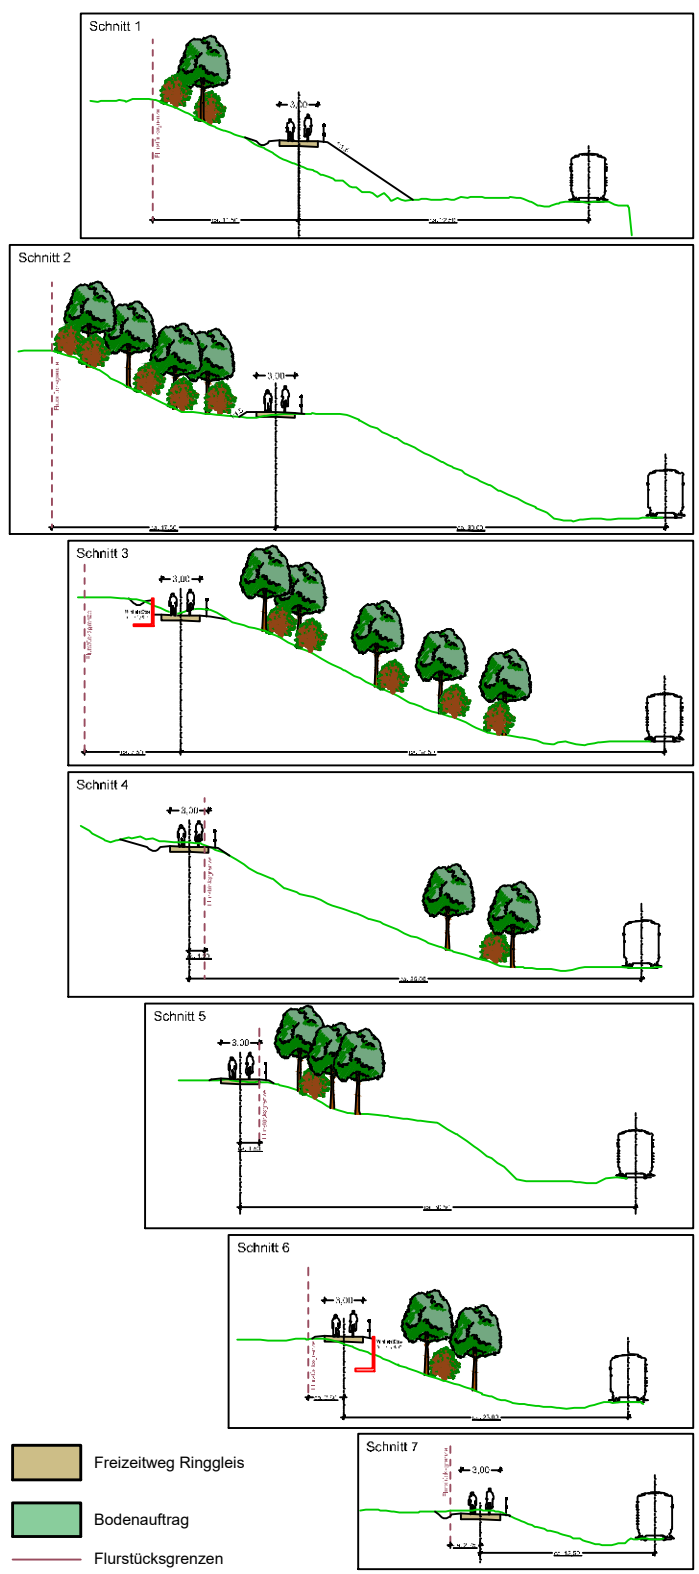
Schnitt 1

3,00

Flurstücksgrenze

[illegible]

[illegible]

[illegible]

Schnitt 2

3,00

Flurstücksgrenze

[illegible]

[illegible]

Schnitt 3

3,00

Flurstücksgrenze

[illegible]

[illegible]

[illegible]

Schnitt 4

3,00

Flurstücksgrenze

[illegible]

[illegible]

Schnitt 5

3,00

Flurstücksgrenze

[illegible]

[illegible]

Schnitt 6

3,00

Flurstücksgrenze

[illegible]

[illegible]

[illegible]

Schnitt 7

3,00

Flurstücksgrenze

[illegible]

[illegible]

Freizeitweg Ringgleis

Bodenauftrag

Flurstücksgrenzen